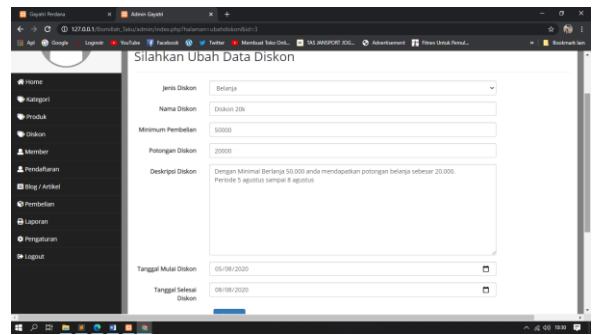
Gayatri Perdana
Admin Gayatri
127.0.0.1/Bismillah_Toko/admin/index.php?halaman=ubahdiskon&id=3
Apl Google Logout YouTube Facebook Twitter Membuat Toko Onli... TAS JANSPORT JOG... Advertisement Filtrasi Untuk Pemul... Bookmark lain

Silahkan Ubah Data Diskon

Home
Kategori
Produk
Diskon
Member
Pendaftaran
Blog / Artikel
Pembelian
Laporan
Pengaturan
Logout

Jenis Diskon Belanja
Nama Diskon Diskon 20k
Minimum Pembelian 50000
Potongan Diskon 20000
Deskripsi Diskon Dengan Minimal Berlanja 50.000 anda mendapatkan potongan belanja sebesar 20.000. Periode 5 agustus sampai 8 agustus
Tanggal Mulai Diskon 05/08/2020
Tanggal Selesai Diskon 08/08/2020